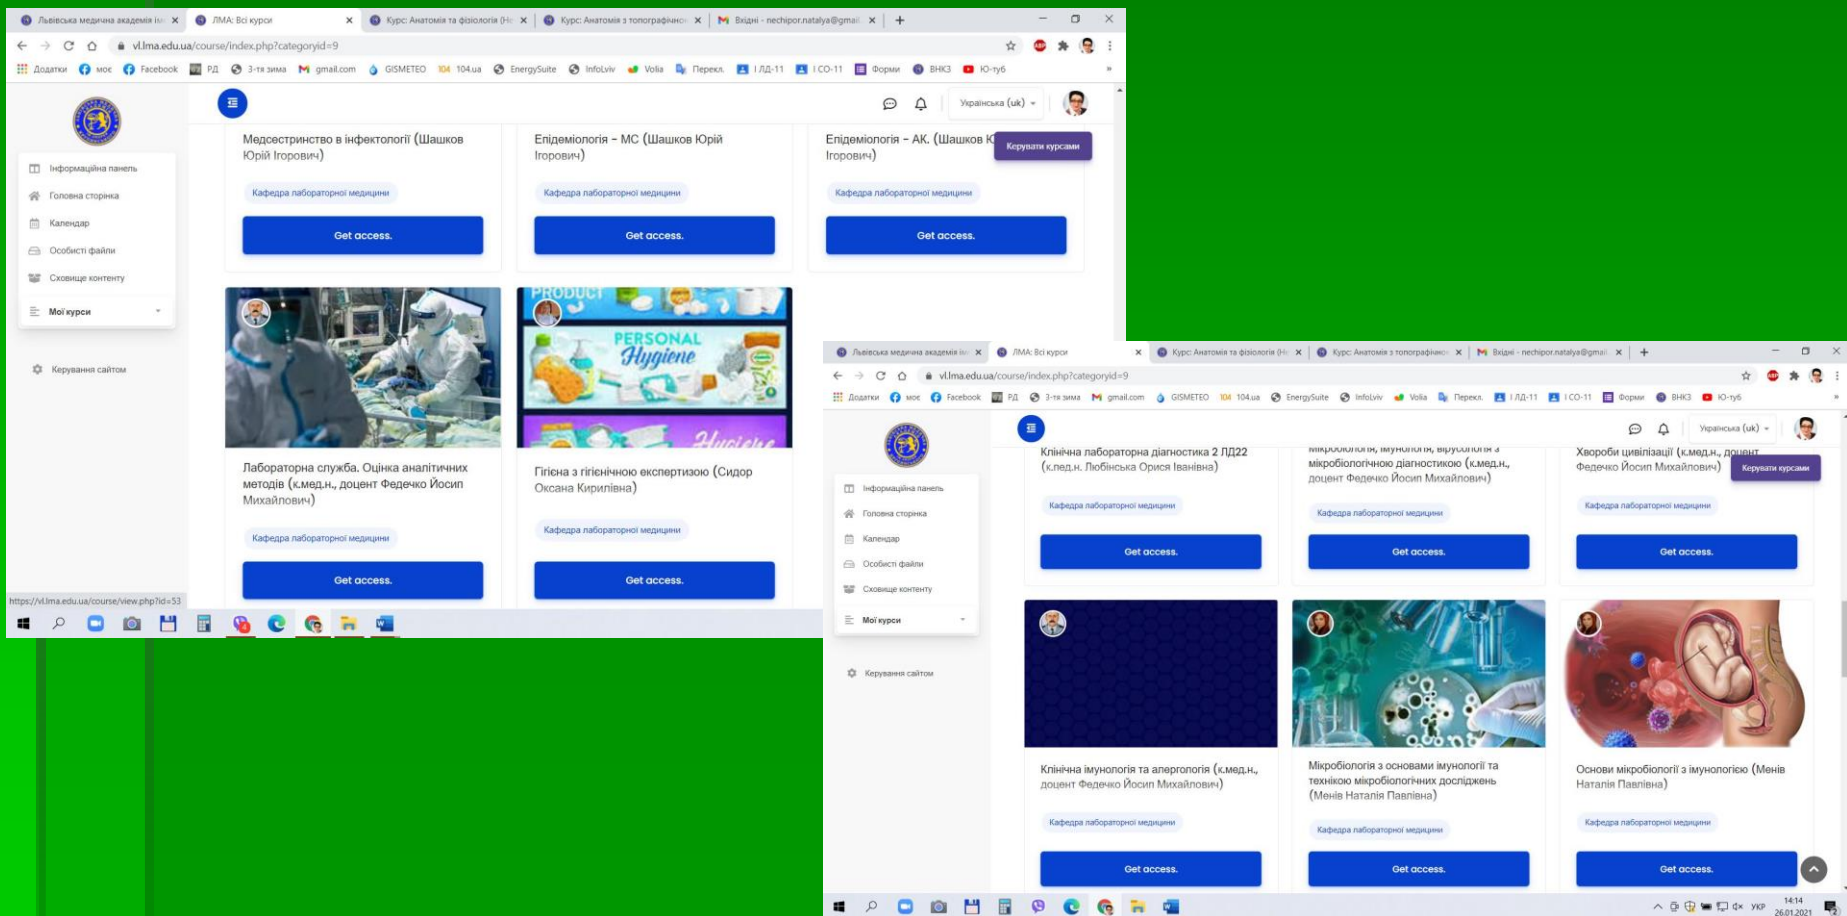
Львівська медична академія ім. × ЛМА: Всі курси × Курс: Анатомія та фізіологія (Н × Курс: Анатомія з топографічно × Вхідні - nechipor.natalya@gmail ×

vl.lma.edu.ua/course/index.php?categoryid=9

Додатки моє Facebook РД 3-тя зима gmail.com GISMETEO 104 104.ua EnergySuite InfoLviv Volia Перекл. І ЛД-11 І СО-11 Форми ВНКЗ Ю-туб

Українська (uk)

Інформаційна панель
Головна сторінка
Календар
Особисті файли
Сховище контенту
Мої курси
Керування сайтом

Керувати курсами

Медсестринство в інфектології (Шашков Юрій Ігорович)
Кафедра лабораторної медицини
Get access.

Епідеміологія - МС (Шашков Юрій Ігорович)
Кафедра лабораторної медицини
Get access.

Епідеміологія - АК. (Шашков Ю Ігорович)
Кафедра лабораторної медицини
Get access.

PRODUCT
PERSONAL Hygiene
Hygiene

Лабораторна служба. Оцінка аналітичних методів (к.мед.н., доцент Федечко Йосип Михайлович)
Кафедра лабораторної медицини
Get access.

Гігієна з гігієнічною експертизою (Сидор Оксана Кирилівна)
Кафедра лабораторної медицини
Get access.

https://vl.lma.edu.ua/course/view.php?id=53

Львівська медична академія ім. × ЛМА: Всі курси × Курс: Анатомія та фізіологія (Н × Курс: Анатомія з топографічно × Вхідні - nechipor.natalya@gmail ×

vl.lma.edu.ua/course/index.php?categoryid=9

Додатки моє Facebook РД 3-тя зима gmail.com GISMETEO 104 104.ua EnergySuite InfoLviv Volia Перекл. І ЛД-11 І СО-11 Форми ВНКЗ Ю-туб

Українська (uk)

Інформаційна панель
Головна сторінка
Календар
Особисті файли
Сховище контенту
Мої курси
Керування сайтом

Керувати курсами

Клінічна лабораторна діагностика 2 ЛД22 (к.мед.н. Любінська Орися Іванівна)
Кафедра лабораторної медицини
Get access.

Мікробіологія, імунологія, вірусологія з мікробіологічною діагностикою (к.мед.н., доцент Федечко Йосип Михайлович)
Кафедра лабораторної медицини
Get access.

Хвороби цивілізації (к.мед.н., доцент Федечко Йосип Михайлович)
Кафедра лабораторної медицини
Get access.

Клінічна імунологія та алергологія (к.мед.н., доцент Федечко Йосип Михайлович)
Кафедра лабораторної медицини
Get access.

Мікробіологія з основами імунології та технікою мікробіологічних досліджень (Менів Наталія Павлівна)
Кафедра лабораторної медицини
Get access.

Основи мікробіології з імунологією (Менів Наталія Павлівна)
Кафедра лабораторної медицини
Get access.

УКР 14:14 26.01.2021